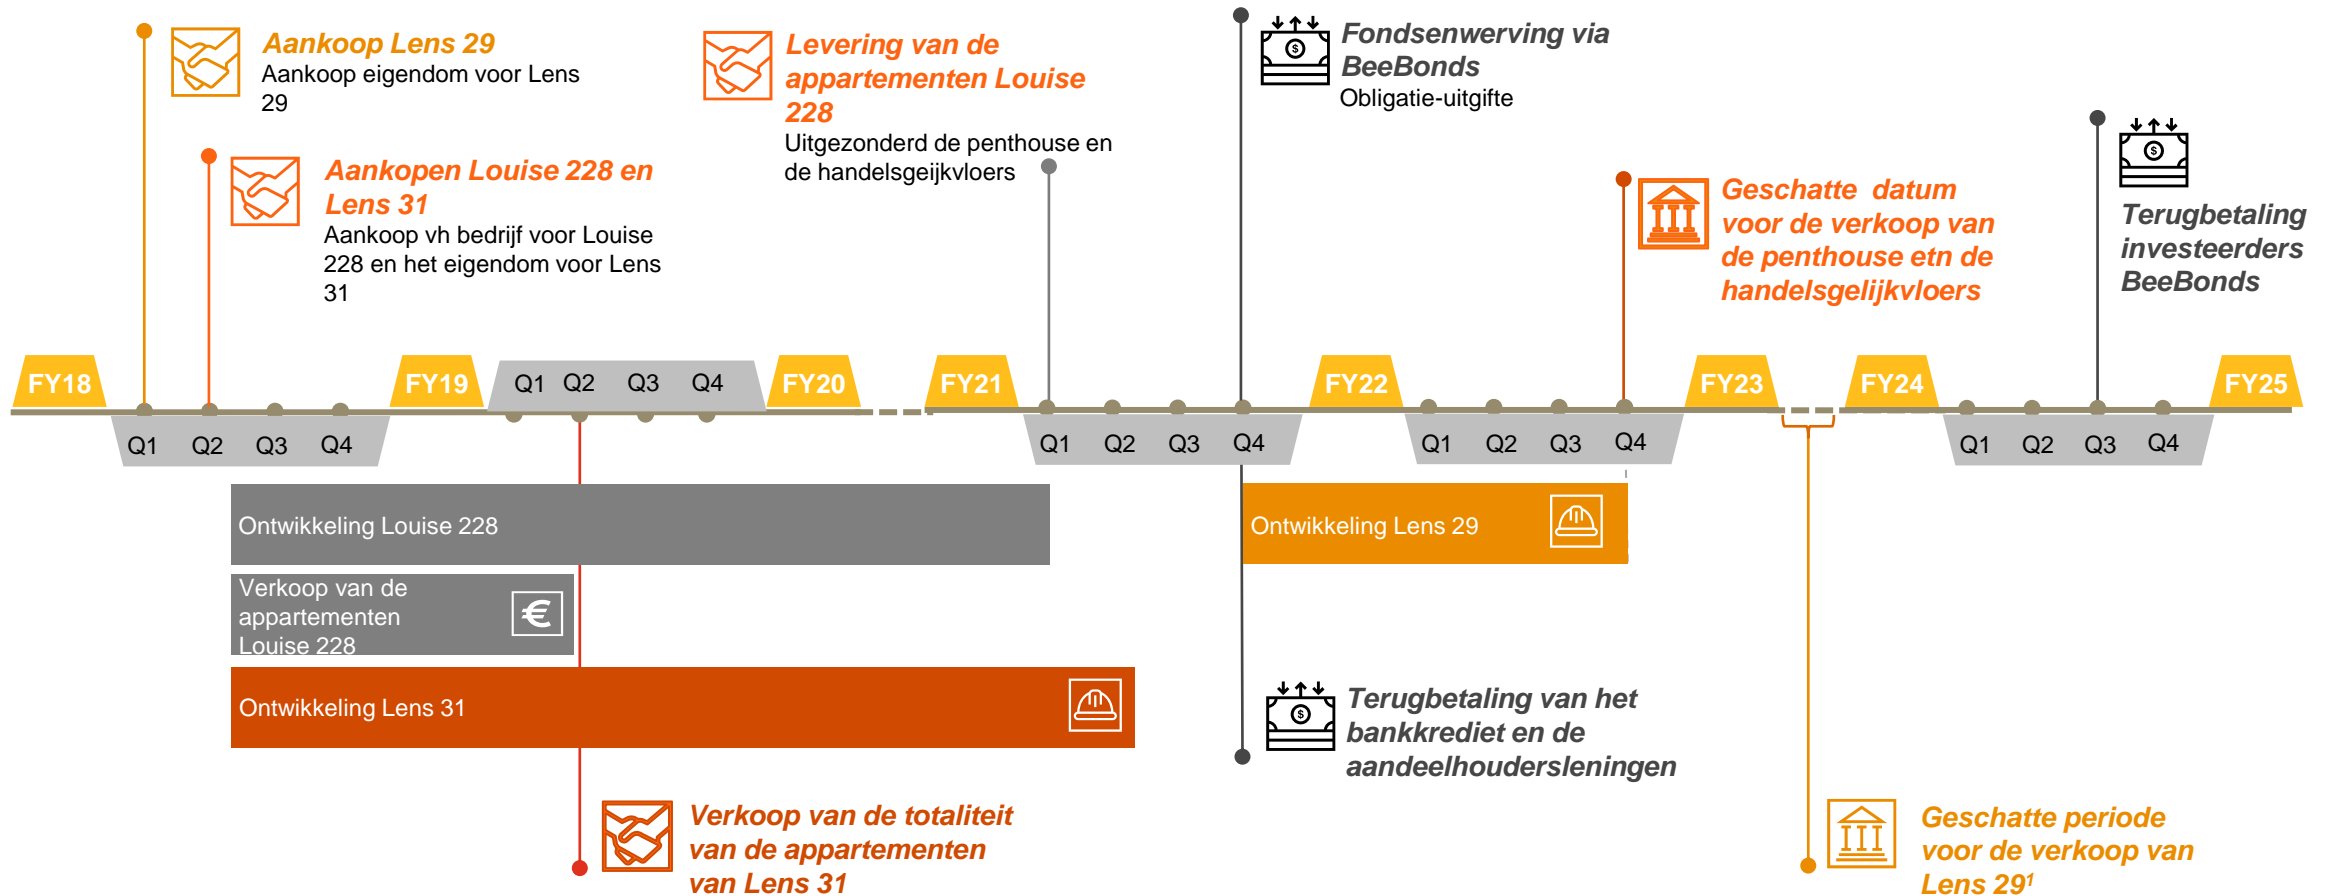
Aankoop Lens 29
Aankoop eigendom voor Lens 29

Aankopen Louise 228 en Lens 31
Aankoop vh bedrijf voor Louise 228 en het eigendom voor Lens 31

Levering van de appartementen Louise 228
Uitgezonderd de penthouse en de handelsgeijkvloers

Fondsenwerving via BeeBonds
Obligatie-uitgifte

Geschatte datum voor de verkoop van de penthouse etn de handelsgelijkvloers

Terugbetaling investeerders BeeBonds

FY18 Q1 Q2 Q3 Q4 FY19 Q1 Q2 Q3 Q4 FY20 FY21 Q1 Q2 Q3 Q4 FY22 Q1 Q2 Q3 Q4 FY23 FY24 Q1 Q2 Q3 Q4 FY25

Ontwikkeling Louise 228

Verkoop van de appartementen Louise 228

Ontwikkeling Lens 31

Ontwikkeling Lens 29

Terugbetaling van het bankkrediet en de aandeelhoudersleningen

Verkoop van de totaliteit van de appartementen van Lens 31

Geschatte periode voor de verkoop van Lens 29$^1$